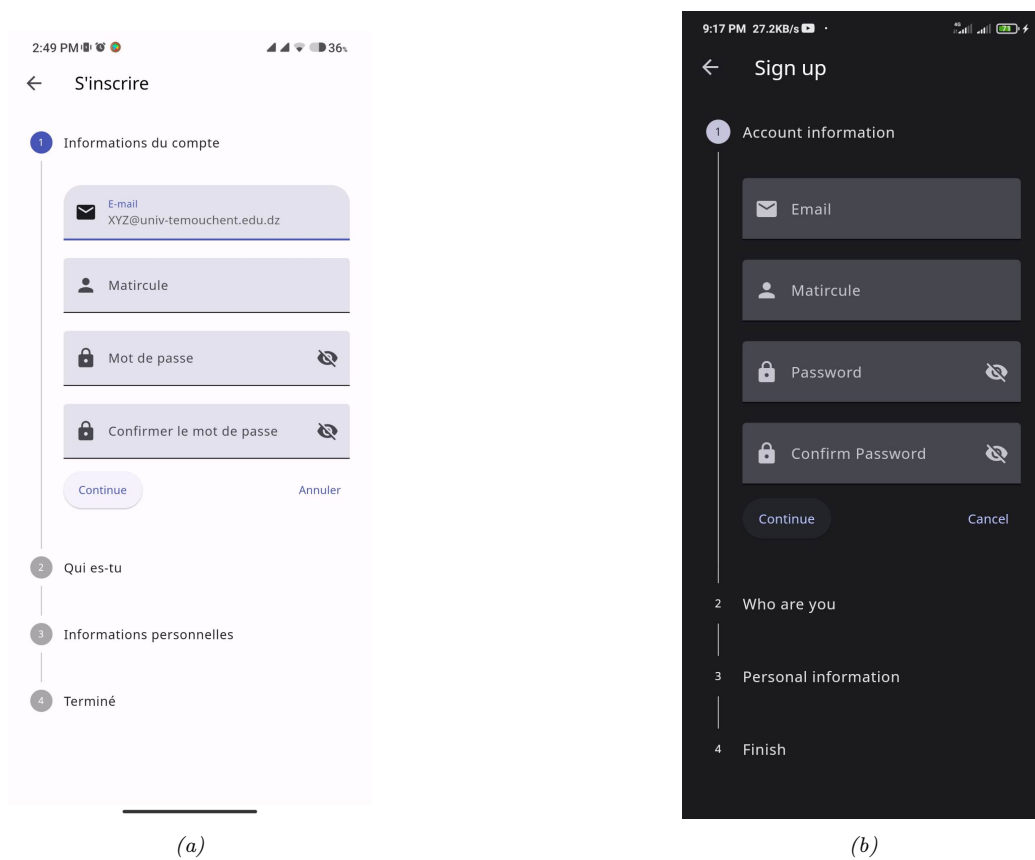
2:49 PM 36%

S'inscrire

1 Informations du compte

E-mail
XYZ@univ-temouchent.edu.dz

Matircule

Mot de passe

Confirmer le mot de passe

Continue

Annuler

2 Qui es-tu

3 Informations personnelles

4 Terminé

(a)

9:17 PM 27.2KB/s

Sign up

1 Account information

Email

Matircule

Password

Confirm Password

Continue

Cancel

2 Who are you

3 Personal information

4 Finish

(b)